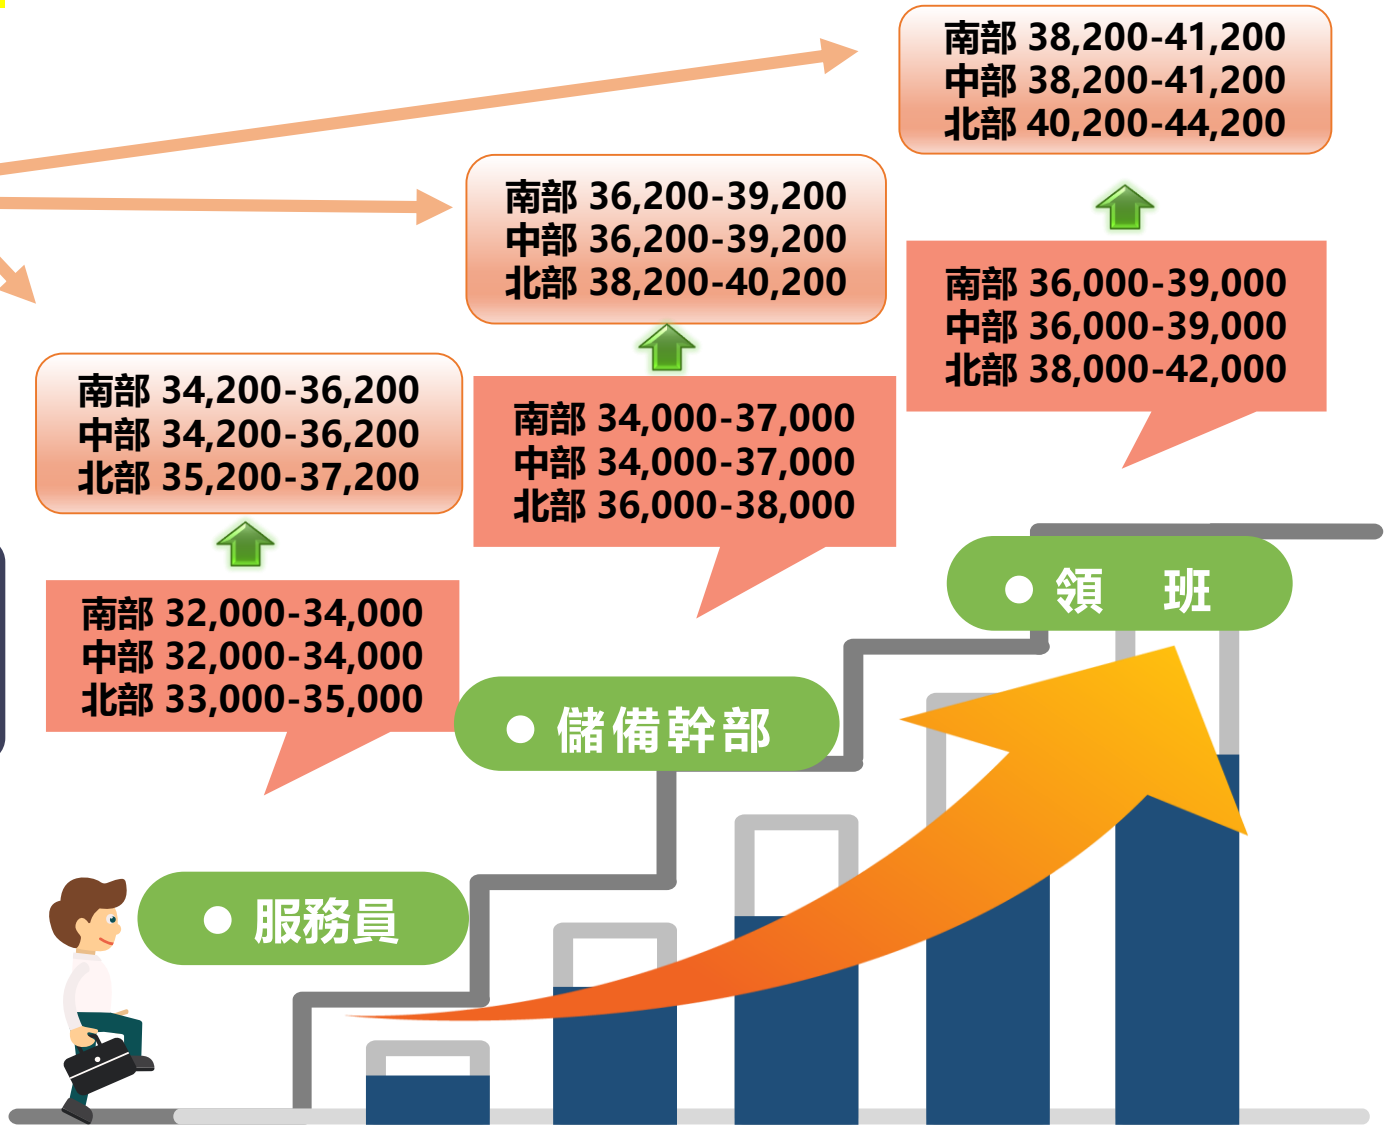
南部 38,200-41,200
中部 38,200-41,200
北部 40,200-44,200

南部 36,200-39,200
中部 36,200-39,200
北部 38,200-40,200

南部 36,000-39,000
中部 36,000-39,000
北部 38,000-42,000

南部 34,200-36,200
中部 34,200-36,200
北部 35,200-37,200

南部 34,000-37,000
中部 34,000-37,000
北部 36,000-38,000

南部 32,000-34,000
中部 32,000-34,000
北部 33,000-35,000

領 班

儲備幹部

服務員